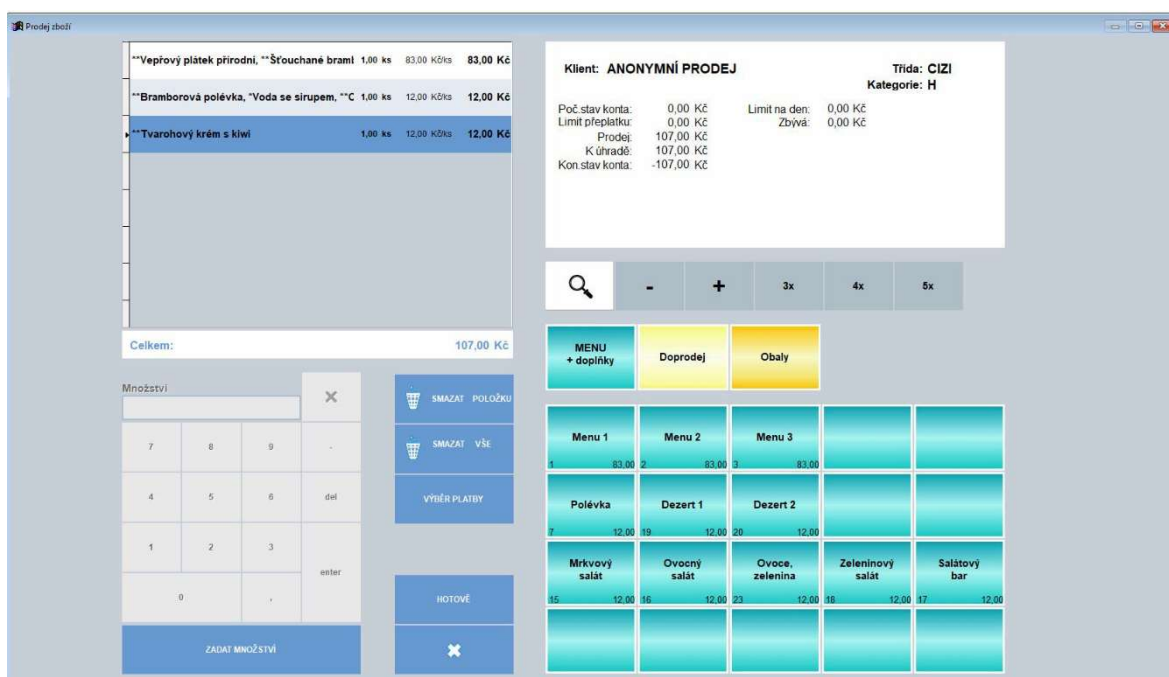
Prodej zboží

| | | | |
|---|---|---|---|
| **Vepřový plátek přírodní, **Šťouchané braml | 1,00 ks | 83,00 Kč/ks | 83,00 Kč |
| **Bramborová polévka, *Voda se sirupem, **C | 1,00 ks | 12,00 Kč/ks | 12,00 Kč |
| **Tvarohový krém s kiwi | 1,00 ks | 12,00 Kč/ks | 12,00 Kč |

Celkem: 107,00 Kč

Klient: ANONYMNÍ PRODEJ

Třída: CIZI
Kategorie: H

Poč.stav konta: 0,00 Kč
Limit přeplatku: 0,00 Kč
Prodej: 107,00 Kč
K úhradě: 107,00 Kč
Kon.stav konta: -107,00 Kč

Limit na den: 0,00 Kč
Zbývá: 0,00 Kč

- + 3x 4x 5x

MENU + doplňky
Doprodej
Obaly

Množství

×

7 8 9 .
4 5 6 del
1 2 3 enter
0 ,

ZADAT MNOŽSTVÍ

SMAZAT POLOŽKU
SMAZAT VŠE
VÝBĚR PLATBY
HOTOVÉ

Menu 1 1 83,00
Menu 2 2 83,00
Menu 3 3 83,00
Polévka 7 12,00
Dezert 1 19 12,00
Dezert 2 20 12,00
Mrkvový salát 15 12,00
Ovocný salát 16 12,00
Ovoce, zelenina 23 12,00
Zeleninový salát 18 12,00
Salátový bar 17 12,00